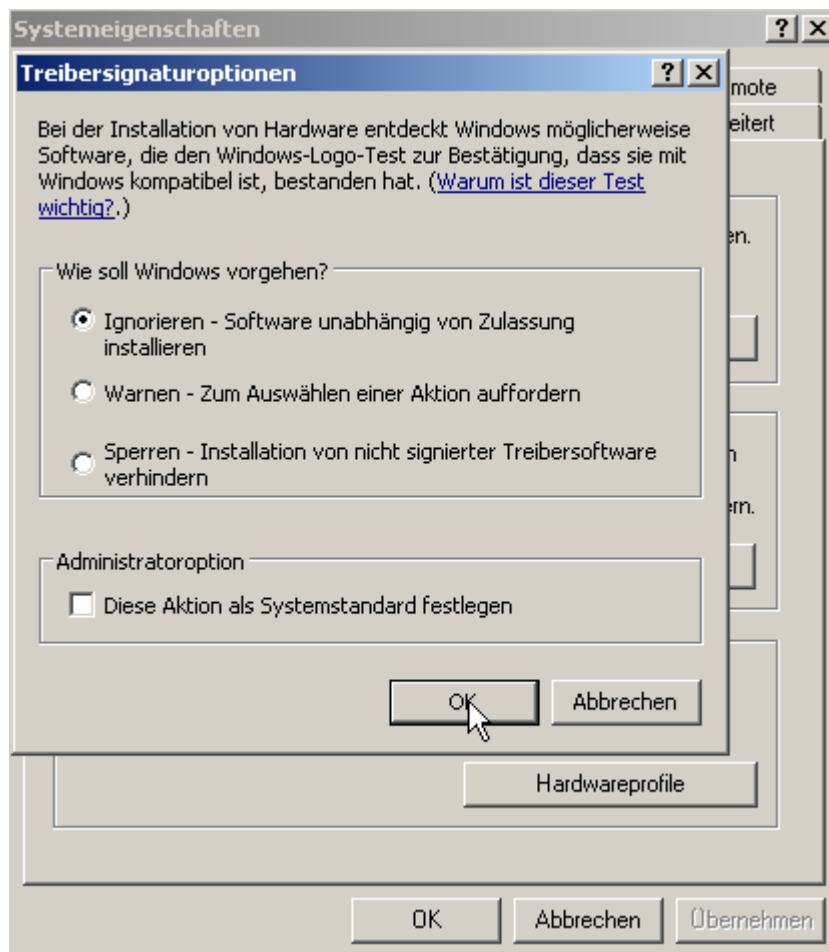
Systemeigenschaften

?

Treibersignaturoptionen

?

mote

eitert

Bei der Installation von Hardware entdeckt Windows möglicherweise Software, die den Windows-Logo-Test zur Bestätigung, dass sie mit Windows kompatibel ist, bestanden hat. (Warum ist dieser Test wichtig?.)

en.

Wie soll Windows vorgehen?

Ignorieren - Software unabhängig von Zulassung installieren

Warnen - Zum Auswählen einer Aktion auffordern

Sperren - Installation von nicht signierter Treibersoftware verhindern

n

ern.

Administratoroption

Diese Aktion als Systemstandard festlegen

OK

Abbrechen

Hardwareprofile

OK

Abbrechen

Übernehmen